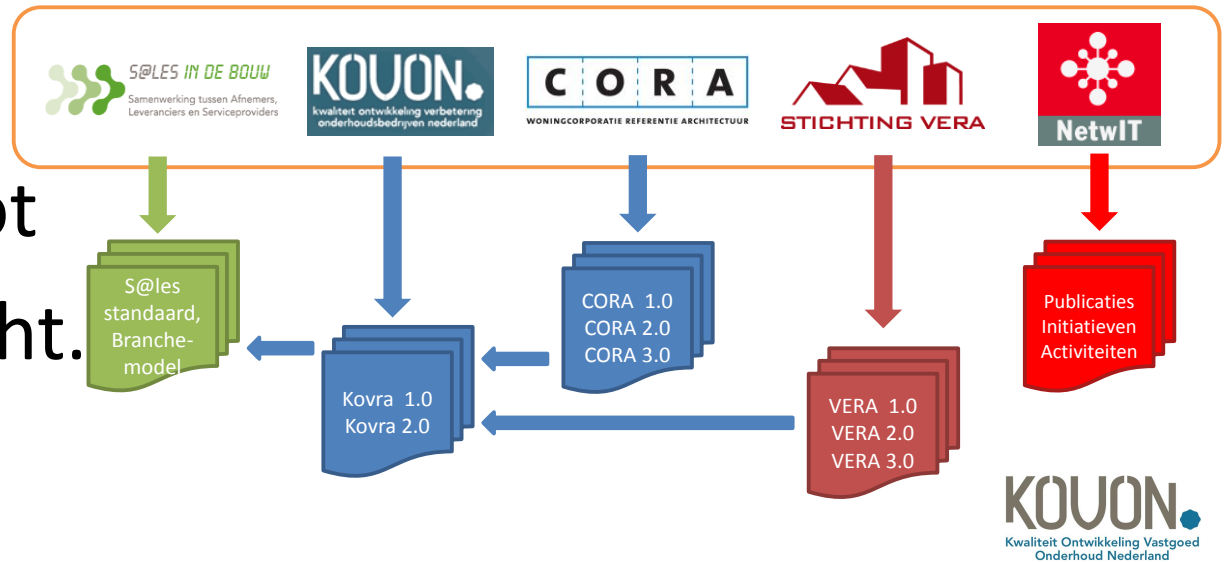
S@LES IN DE BOUW
Samenwerking tussen Afnemers, Leveranciers en Serviceproviders

KOUON.
kwaliteit ontwikkeling verbetering onderhoudsbedrijven nederland

C O R A
WONINGCORPORATIE REFERENTIE ARCHITECTUUR

STICHTING VERA

NetwIT

ot

ht.

S@les standaard, Branchemodel

Kovra 1.0
Kovra 2.0

CORA 1.0
CORA 2.0
CORA 3.0

VERA 1.0
VERA 2.0
VERA 3.0

Publicaties
Initiatieven
Activiteiten

KOUON.
Kwaliteit Ontwikkeling Vastgoed Onderhoud Nederland